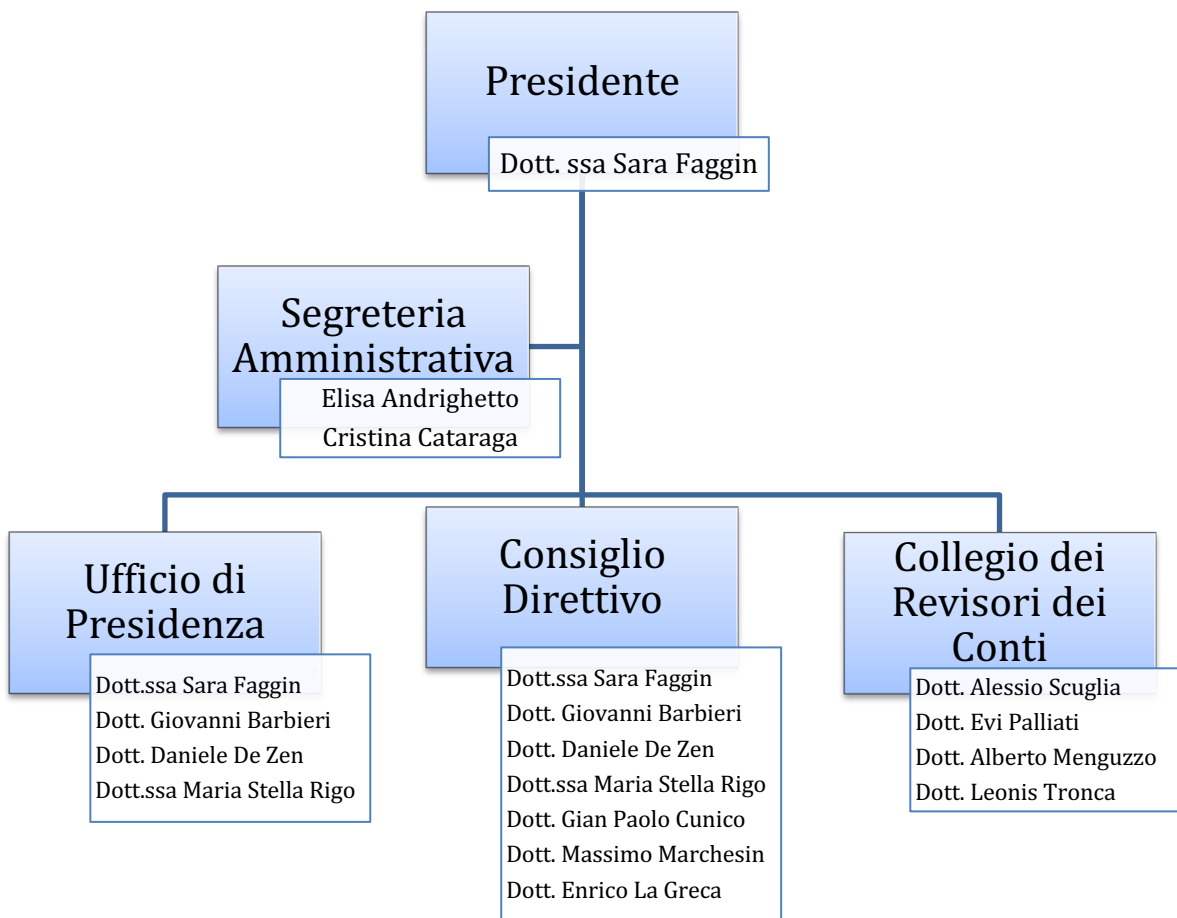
Presidente

Dott. ssa Sara Faggin

Segreteria Amministrativa

Elisa Andrighetto
Cristina Cataraga

Ufficio di Presidenza

Dott.ssa Sara Faggin
Dott. Giovanni Barbieri
Dott. Daniele De Zen
Dott.ssa Maria Stella Rigo

Consiglio Direttivo

Dott.ssa Sara Faggin
Dott. Giovanni Barbieri
Dott. Daniele De Zen
Dott.ssa Maria Stella Rigo
Dott. Gian Paolo Cunico
Dott. Massimo Marchesin
Dott. Enrico La Greca

Collegio dei Revisori dei Conti

Dott. Alessio Scuglia
Dott. Evi Palliati
Dott. Alberto Menguzzo
Dott. Leonis Tronca